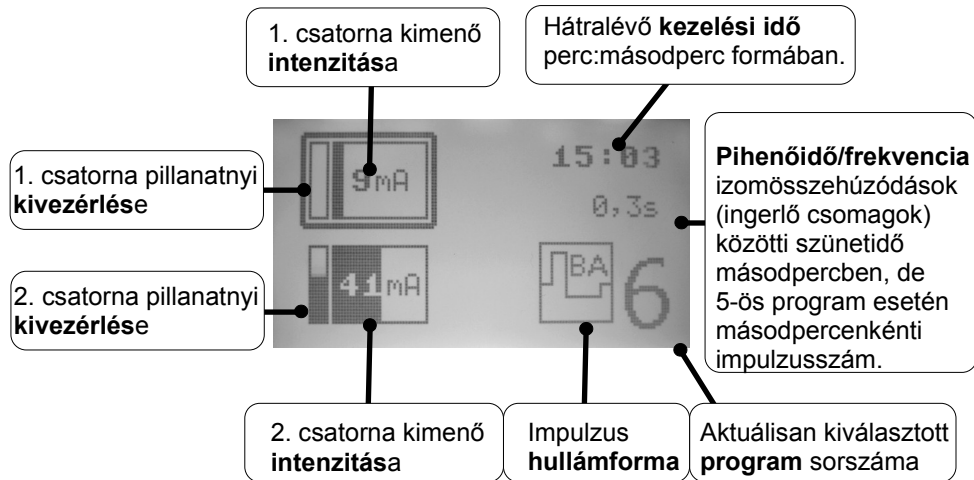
1. csatorna kimenő **intenzitás**a

Hátralévő **kezelési idő** perc:másodperc formában.

1. csatorna pillanatnyi **kivezérlés**e

9mA

15:03

0,3s

**Pihenőidő/frekvencia** izomösszehúzódások (ingerlő csomagok) közötti szünetidő másodpercben, de 5-ös program esetén másodpercenkénti impulzusszám.

2. csatorna pillanatnyi **kivezérlés**e

41 mA

BA

6

2. csatorna kimenő **intenzitás**a

Impulzus **hullámforma**

Aktuálisan kiválasztott **program** sorszáma